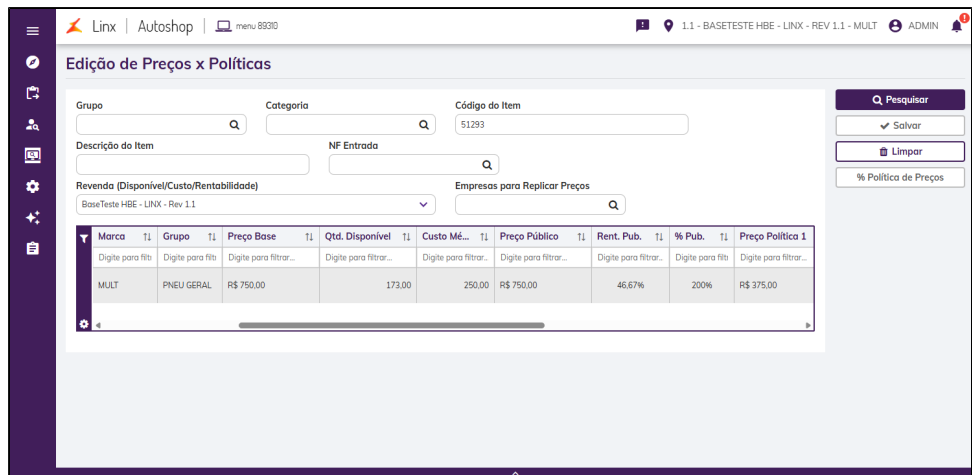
Linx | Autoshop | menu 89310

1.1 - BASETESTE HBE - LINX - REV 1.1 - MULT ADMIN

Edição de Preços x Políticas

Grupo

Categoria

Código do Item
51293

Descrição do Item

NF Entrada

Revenda (Disponível/Custo/Rentabilidade)
BaseTeste HBE - LINX - Rev 1.1

Empresas para Replicar Preços

Pesquisar

Salvar

Limpar

% Política de Preços

| Marca | Grupo | Preço Base | Qtd. Disponível | Custo Mé... | Preço Público | Rent. Pub. | % Pub. | Preço Política 1 |
|---|---|---|---|---|---|---|---|---|
| Digite para filt | Digite para filt | Digite para filtrar... | Digite para filtrar... | Digite para filtrar.. | Digite para filtrar... | Digite para filtrar.. | Digite para filt | Digite para filtrar... |
| MULT | PNEU GERAL | R$ 750,00 | 173,00 | 250,00 | R$ 750,00 | 46,67% | 200% | R$ 375,00 |